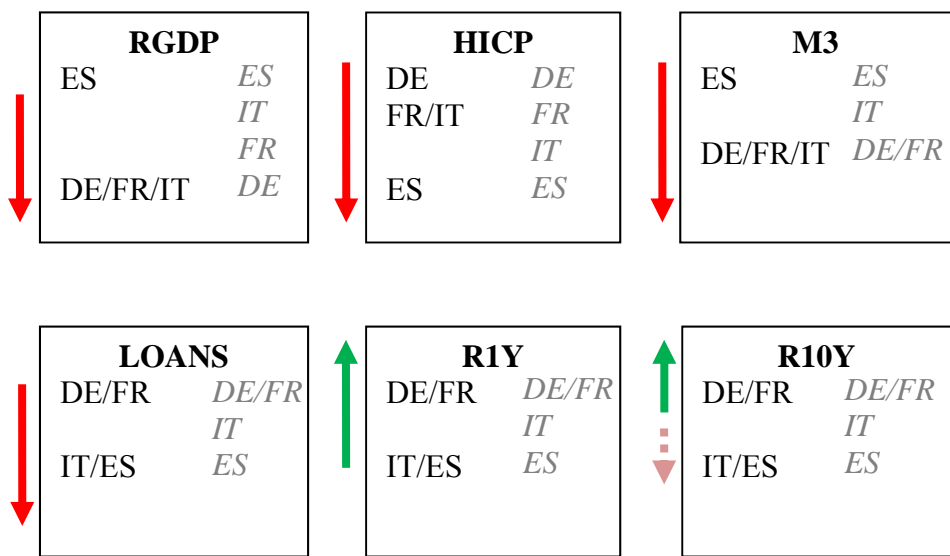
**RGDP**

| | |
|---|---|
| ES | *ES* |
| | *IT* |
| | *FR* |
| DE/FR/IT | *DE* |

**HICP**

| | |
|---|---|
| DE | *DE* |
| FR/IT | *FR* |
| | *IT* |
| ES | *ES* |

**M3**

| | |
|---|---|
| ES | *ES* |
| | *IT* |
| DE/FR/IT | *DE/FR* |

**LOANS**

| | |
|---|---|
| DE/FR | *DE/FR* |
| | *IT* |
| IT/ES | *ES* |

**R1Y**

| | |
|---|---|
| DE/FR | *DE/FR* |
| | *IT* |
| IT/ES | *ES* |

**R10Y**

| | |
|---|---|
| DE/FR | *DE/FR* |
| | *IT* |
| IT/ES | *ES* |